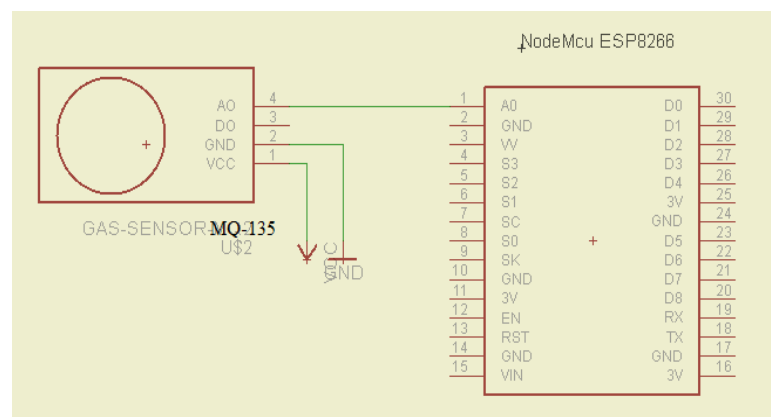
NodeMcu ESP8266

AO
DO
GND
VCC

4
3
2
1

GAS-SENSOR-MQ-135
U$2

VCC
GND

| | | | |
|---|---|---|---|
| 1 | A0 | D0 | 30 |
| 2 | GND | D1 | 29 |
| 3 | VV | D2 | 28 |
| 4 | S3 | D3 | 27 |
| 5 | S2 | D4 | 26 |
| 6 | S1 | 3V | 25 |
| 7 | SC | GND | 24 |
| 8 | S0 | D5 | 23 |
| 9 | SK | D6 | 22 |
| 10 | GND | D7 | 21 |
| 11 | 3V | D8 | 20 |
| 12 | EN | RX | 19 |
| 13 | RST | TX | 18 |
| 14 | GND | GND | 17 |
| 15 | VIN | 3V | 16 |